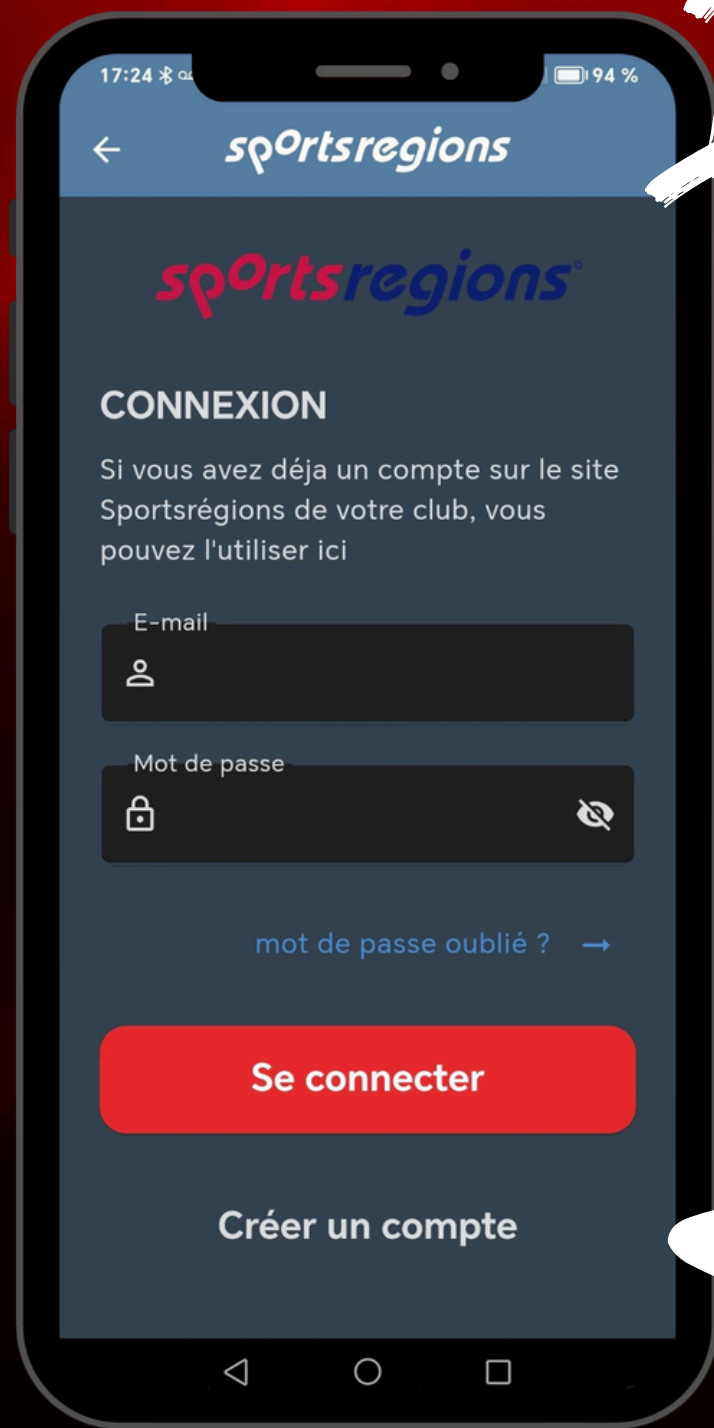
17:24

94 %

sportsregions

sportsregions

CONNEXION

Si vous avez déja un compte sur le site Sportsrégions de votre club, vous pouvez l'utiliser ici

E-mail

Mot de passe

mot de passe oublié ? →

Se connecter

Créer un compte